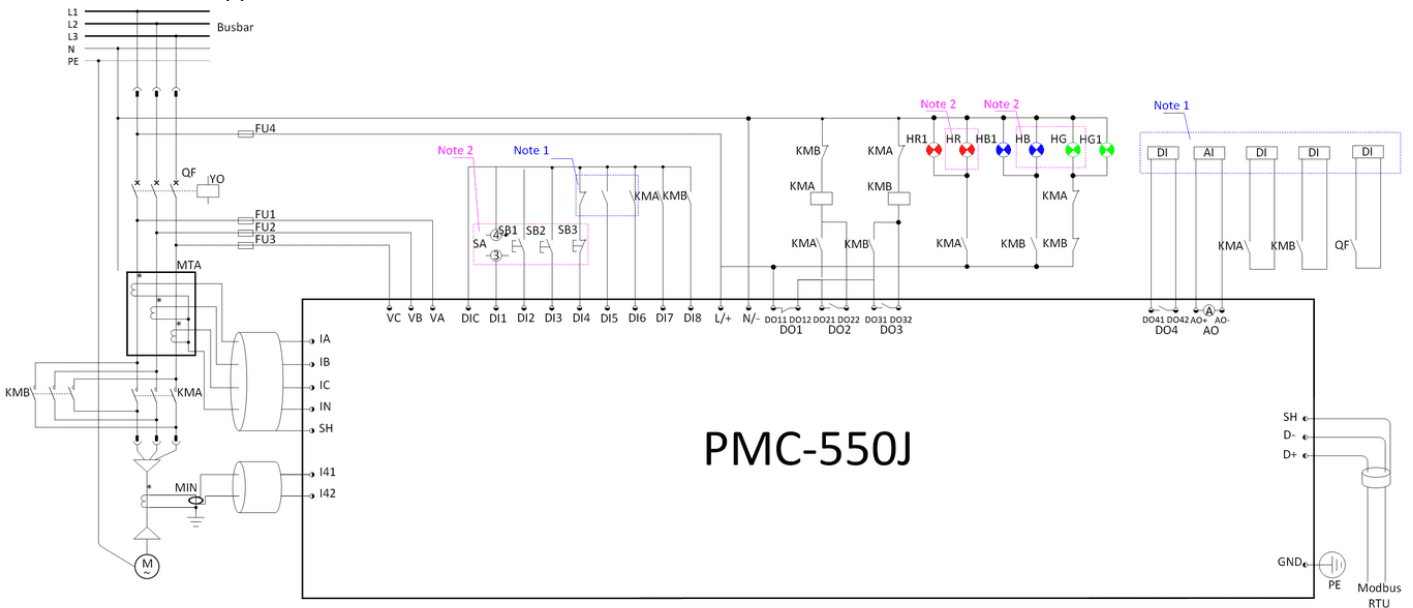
L1
L2
L3
N
PE
Busbar

FU4
QF
YO
FU1
FU2
FU3
MTA
KMB
KMA
MIN
M

Note 2
Note 1
SA
SB1
SB2
SB3
④
③
KMA
KMB

KMB
KMA
KMA
KMB
KMA
KMB
HR1
HR
HB1
HB
HG
HG1
Note 2
Note 2
KMA
KMB
KMB
KMA
KMB

Note 1
DI
AI
DI
DI
DI
KMA
KMB
QF

VC VB VA DIC DI1 DI2 DI3 DI4 DI5 DI6 DI7 DI8 L/+ N/-
DO11 DO12 DO21 DO22 DO31 DO32
DO1 DO2 DO3
DO41 DO42 AO+ AO-
A
DO4 AO

IA
IB
IC
IN
SH
I41
I42

PMC-550J

SH
D-
D+
GND
PE
Modbus RTU